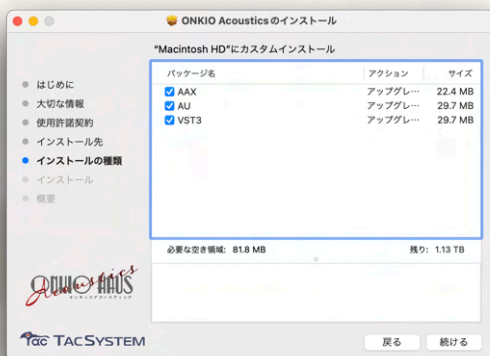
ONKIO Acousticsのインストール

"Macintosh HD"にカスタムインストール

はじめに
大切な情報
使用許諾契約
インストール先
インストールの種類
インストール
概要

| パッケージ名 | アクション | サイズ |
|---|---|---|
| AAX | アップグレ… | 22.4 MB |
| AU | アップグレ… | 29.7 MB |
| VST3 | アップグレ… | 29.7 MB |

必要な空き領域: 81.8 MB

残り: 1.13 TB

ONKIO HAUS
Acoustics
オンキョウアコースティック

TAC SYSTEM

戻る

続ける